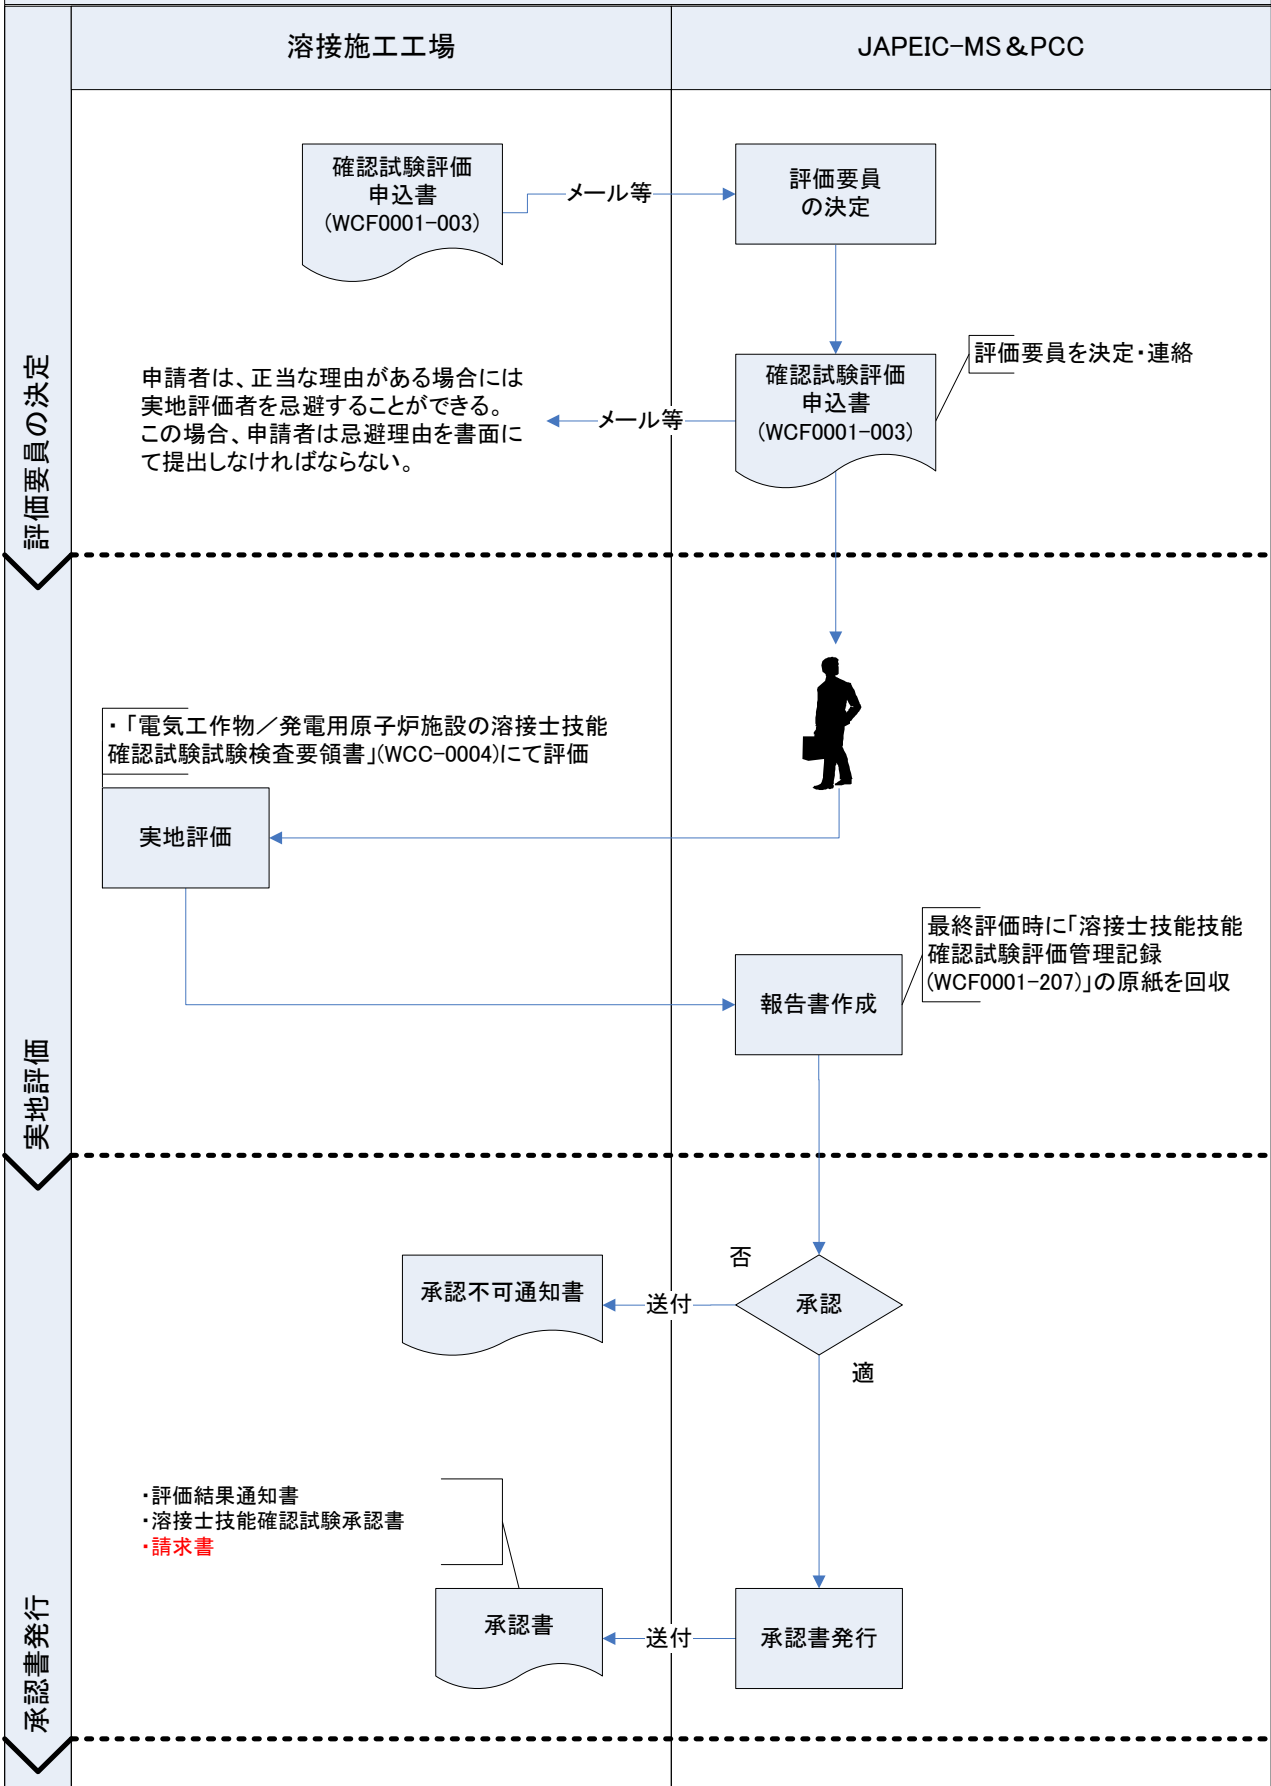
溶接施工工場

JAPEIC-MS＆PCC

評価要員の決定

確認試験評価
申込書
(WCF0001-003)

メール等

評価要員
の決定

評価要員を決定・連絡

申請者は、正当な理由がある場合には実地評価者を忌避することができる。この場合、申請者は忌避理由を書面にて提出しなければならない。

メール等

確認試験評価
申込書
(WCF0001-003)

実地評価

・「電気工作物／発電用原子炉施設の溶接士技能確認試験試験検査要領書」(WCC-0004)にて評価

実地評価

最終評価時に「溶接士技能技能確認試験評価管理記録(WCF0001-207)」の原紙を回収

報告書作成

承認書発行

否

承認不可通知書

送付

承認

適

・評価結果通知書
・溶接士技能確認試験承認書
・請求書

承認書

送付

承認書発行